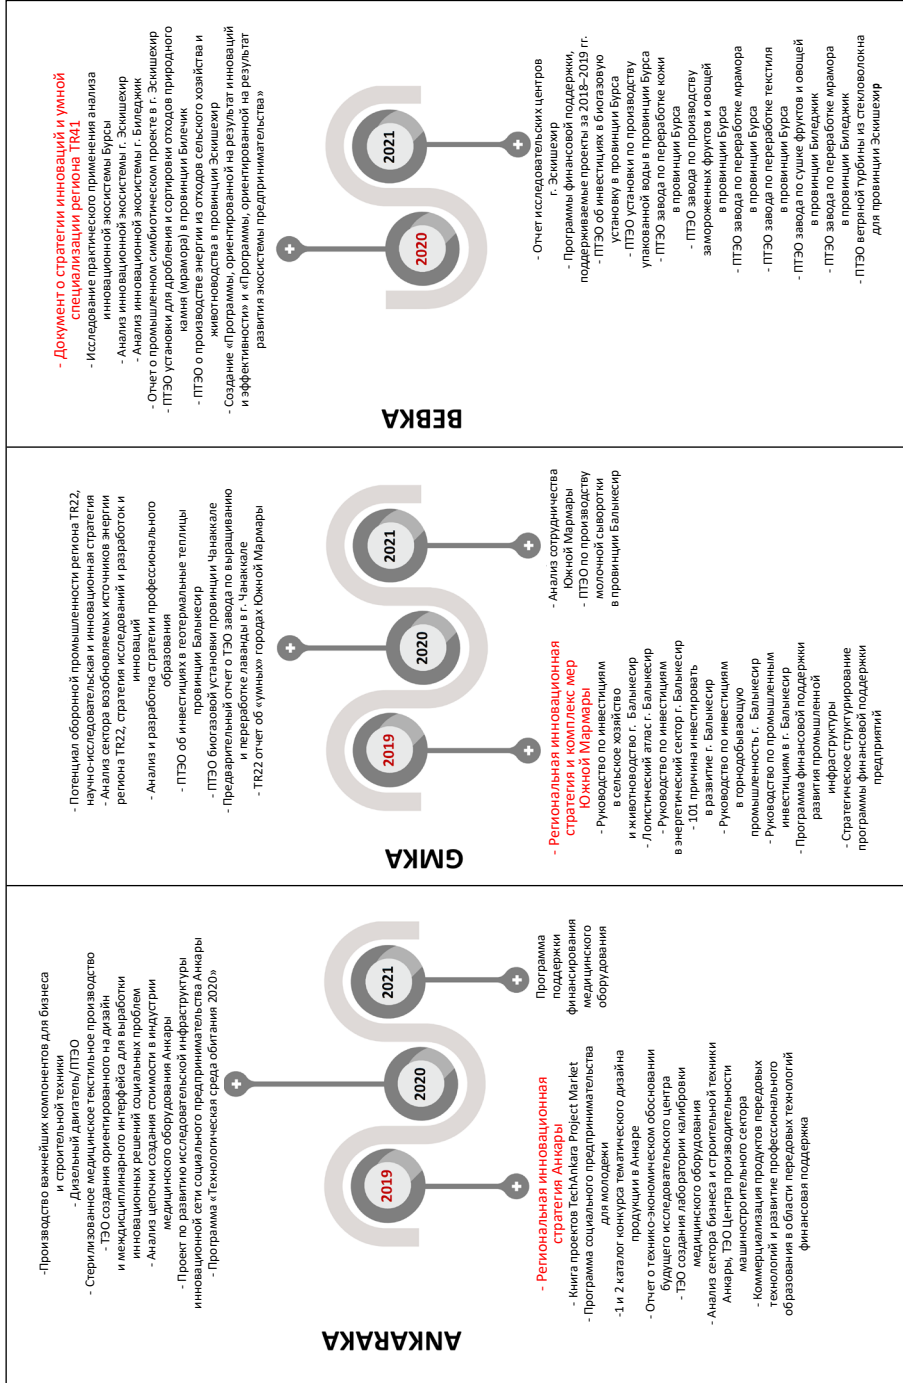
ANKARAKA

-Производство важнейших компонентов для бизнеса и строительной техники
- Дизельный двигатель/ПТЭО
- Стерилизованное медицинское текстильное производство
- ТЭО создания ориентированного на дизайн и междисциплинарного интерфейса для выработки инновационных решений социальных проблем
- Анализ цепочки создания стоимости в индустрии медицинского оборудования Анкары
- Проект по развитию исследовательской инфраструктуры инновационной сети социального предпринимательства Анкары
- Программа «Технологическая среда обитания 2020»

2019

2020

2021

- Региональная инновационная стратегия Анкары
- Книга проектов TechAnkara Project Market
- Программа социального предпринимательства для молодежи
-1 и 2 каталог конкурса тематического дизайна продукции в Анкаре
- Отчет о технико-экономическом обосновании будущего исследовательского центра
- ТЭО создания лаборатории калибровки медицинского оборудования
- Анализ сектора бизнеса и строительной техники Анкары, ТЭО Центра производительности машиностроительного сектора
- Коммерциализация продуктов передовых технологий и развитие профессионального образования в области передовых технологий финансовая поддержка

Программа поддержки финансирования медицинского оборудования

GMKA

- Потенциал оборонной промышленности региона TR22, научно-исследовательская и инновационная стратегия
- Анализ сектора возобновляемых источников энергии региона TR22, стратегия исследований и разработок и инноваций
- Анализ и разработка стратегии профессионального образования
- ПТЭО об инвестициях в геотермальные теплицы провинции Балыкесир
- ПТЭО биогазовой установки провинции Чанаккале
- Предварительный отчет о ТЭО завода по выращиванию и переработке лаванды в г. Чанаккале
- TR22 отчет об «умных» городах Южной Мармары

2019

2020

2021

- Региональная инновационная стратегия и комплекс мер Южной Мармары
- Руководство по инвестициям в сельское хозяйство и животноводство г. Балыкесир
- Логистический атлас г. Балыкесир
- Руководство по инвестициям в энергетический сектор г. Балыкесир
- 101 причина инвестировать в развитие г. Балыкесир
- Руководство по инвестициям в горнодобывающую промышленность г. Балыкесир
- Руководство по промышленным инвестициям в г. Балыкесир
- Программа финансовой поддержки развития промышленной инфраструктуры
- Стратегическое структурирование программы финансовой поддержки предприятий

- Анализ сотрудничества Южной Мармары
- ПТЭО по производству молочной сыворотки в провинции Балыкесир

BEBKA

- Документ о стратегии инноваций и умной специализации региона TR41
- Исследование практического применения анализа инновационной экосистемы Бурсы
- Анализ инновационной экосистемы г. Эскишехир
- Анализ инновационной экосистемы г. Биледжик
- Отчет о промышленном симбиотическом проекте в г. Эскишехир
- ПТЭО установки для дробления и сортировки отходов природного камня (мрамора) в провинции Билечик
- ПТЭО о производстве энергии из отходов сельского хозяйства и животноводства в провинции Эскишехир
- Создание «Программы, ориентированной на результат инноваций и эффективности» и «Программы, ориентированной на результат развития экосистемы предпринимательства»

2020

2021

- Отчет исследовательских центров г. Эскишехир
- Программы финансовой поддержки, поддерживаемые проекты за 2018–2019 гг.
- ПТЭО об инвестициях в биогазовую установку в провинции Бурса
- ПТЭО установки по производству упакованной воды в провинции Бурса
- ПТЭО завода по переработке кожи в провинции Бурса
- ПТЭО завода по производству замороженных фруктов и овощей в провинции Бурса
- ПТЭО завода по переработке мрамора в провинции Бурса
- ПТЭО завода по переработке текстиля в провинции Бурса
- ПТЭО завода по сушке фруктов и овощей в провинции Биледжик
- ПТЭО завода по переработке мрамора в провинции Биледжик
- ПТЭО ветряной турбины из стекловолокна для провинции Эскишехир